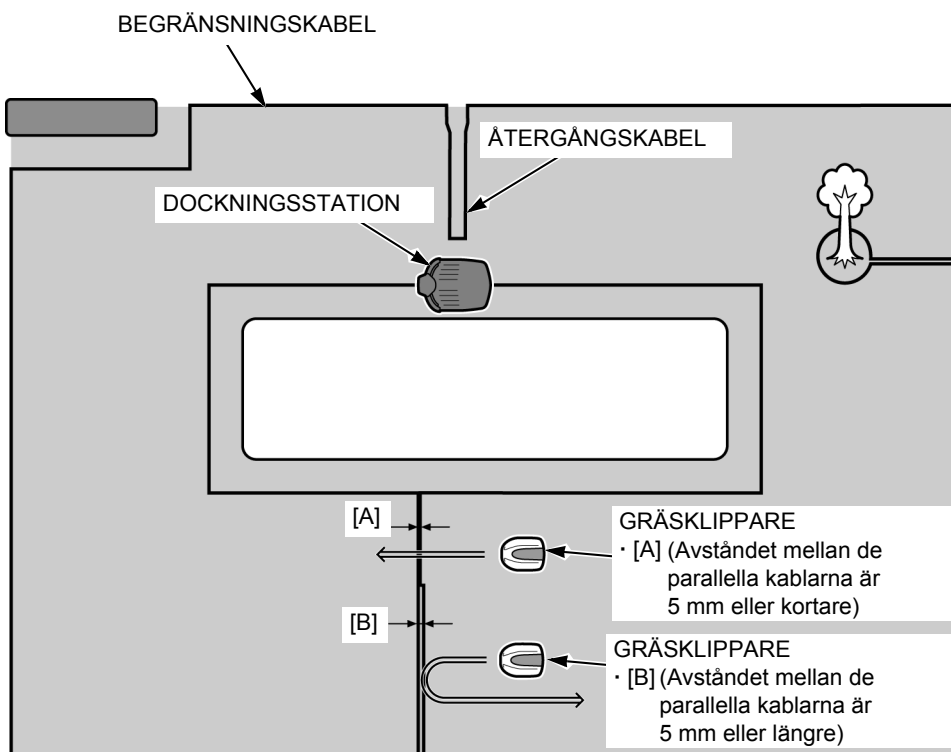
BEGRÄNSNINGSKABEL

ÅTERGÅNGSKABEL

DOCKNINGSSTATION

[A]

GRÄSKLIPPARE
· [A] (Avståndet mellan de parallella kablarna är 5 mm eller kortare)

[B]

GRÄSKLIPPARE
· [B] (Avståndet mellan de parallella kablarna är 5 mm eller längre)